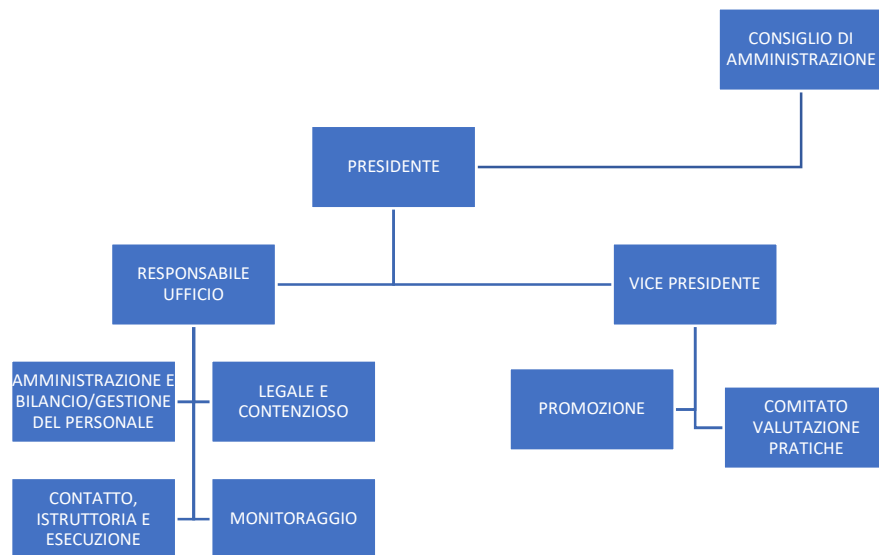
CONSIGLIO DI AMMINISTRAZIONE

PRESIDENTE

RESPONSABILE UFFICIO

VICE PRESIDENTE

AMMINISTRAZIONE E BILANCIO/GESTIONE DEL PERSONALE

LEGALE E CONTENZIOSO

PROMOZIONE

COMITATO VALUTAZIONE PRATICHE

CONTATTO, ISTRUTTORIA E ESECUZIONE

MONITORAGGIO